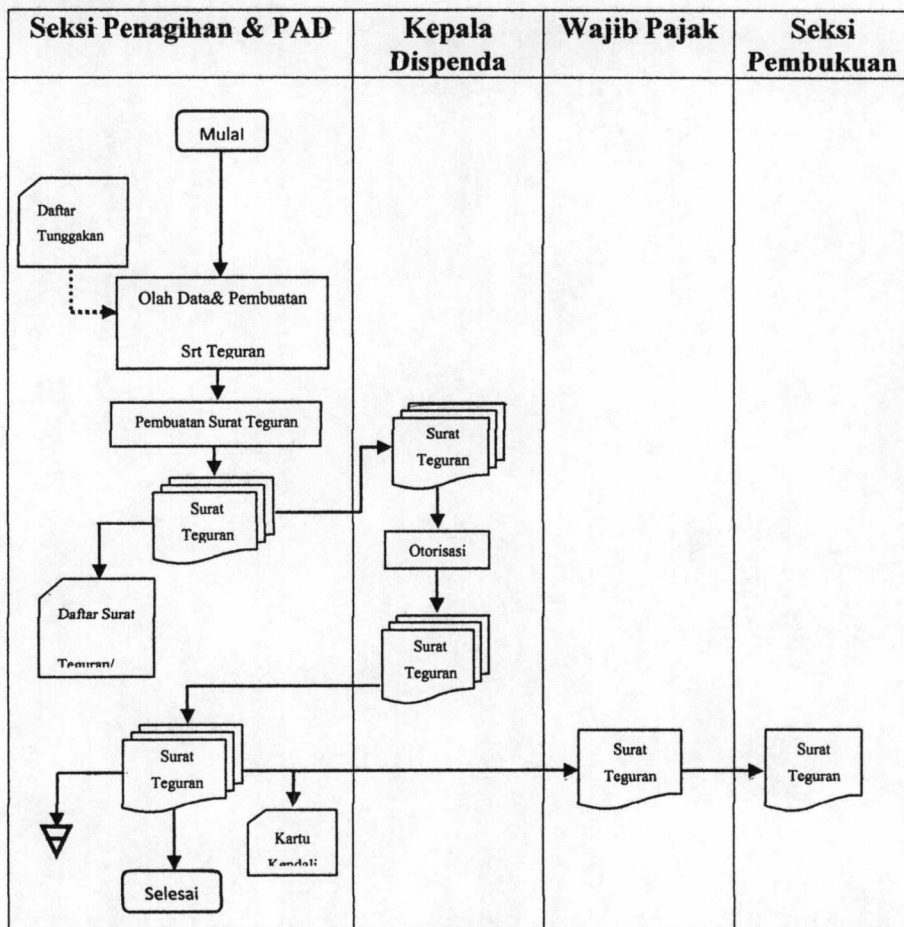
| Seksi Penagihan & PAD | Kepala Dispenda | Wajib Pajak | Seksi Pembukuan |
|---|---|---|---|

Mulai

Daftar Tunggakan

Olah Data& Pembuatan Srt Teguran

Pembuatan Surat Teguran

Surat Teguran

Surat Teguran

Otorisasi

Daftar Surat Teguran/

Surat Teguran

Surat Teguran

Surat Teguran

Surat Teguran

Kartu Kendali

Selesai